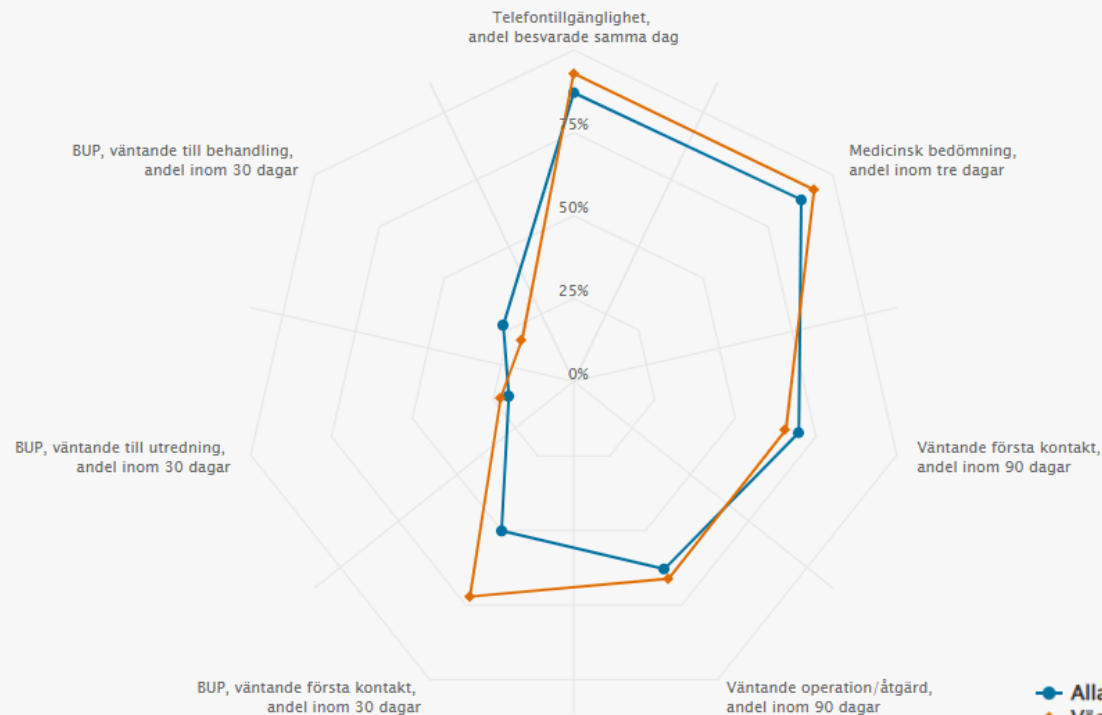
Telefontillgänglighet,
andel besvarade samma dag

75%

50%

25%

0%

Medicinsk bedömning,
andel inom tre dagar

BUP, väntande till behandling,
andel inom 30 dagar

Väntande första kontakt,
andel inom 90 dagar

BUP, väntande till utredning,
andel inom 30 dagar

BUP, väntande första kontakt,
andel inom 30 dagar

Väntande operation/åtgärd,
andel inom 90 dagar

Alla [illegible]
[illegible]